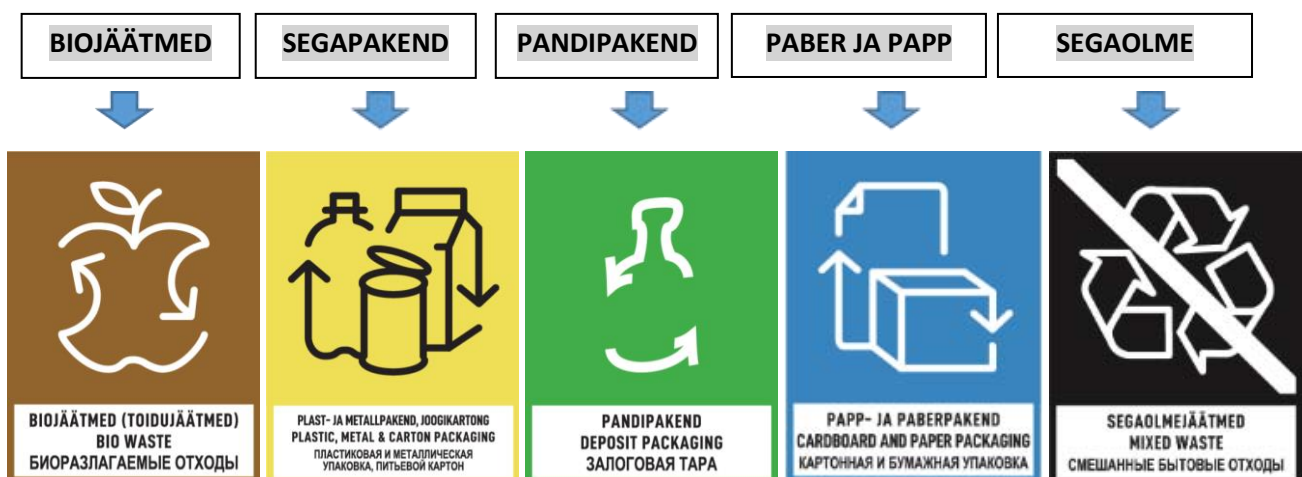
BIOJÄÄTMED

SEGAPAKEND

PANDIPAKEND

PABER JA PAPP

SEGAOLME

BIOJÄÄTMED (TOIDUJÄÄTMED)
BIO WASTE
БИОРАЗЛАГАЕМЫЕ ОТХОДЫ

PLAST- JA METALLPAKEND, JOOGIKARTONG
PLASTIC, METAL & CARTON PACKAGING
ПЛАСТИКОВАЯ И МЕТАЛЛИЧЕСКАЯ УПАКОВКА, ПИТЬЕВОЙ КАРТОН

PANDIPAKEND
DEPOSIT PACKAGING
ЗАЛОГОВАЯ ТАРА

PAPP- JA PABERPAKEND
CARDBOARD AND PAPER PACKAGING
КАРТОННАЯ И БУМАЖНАЯ УПАКОВКА

SEGAOLMEJÄÄTMED
MIXED WASTE
СМЕШАННЫЕ БЫТОВЫЕ ОТХОДЫ